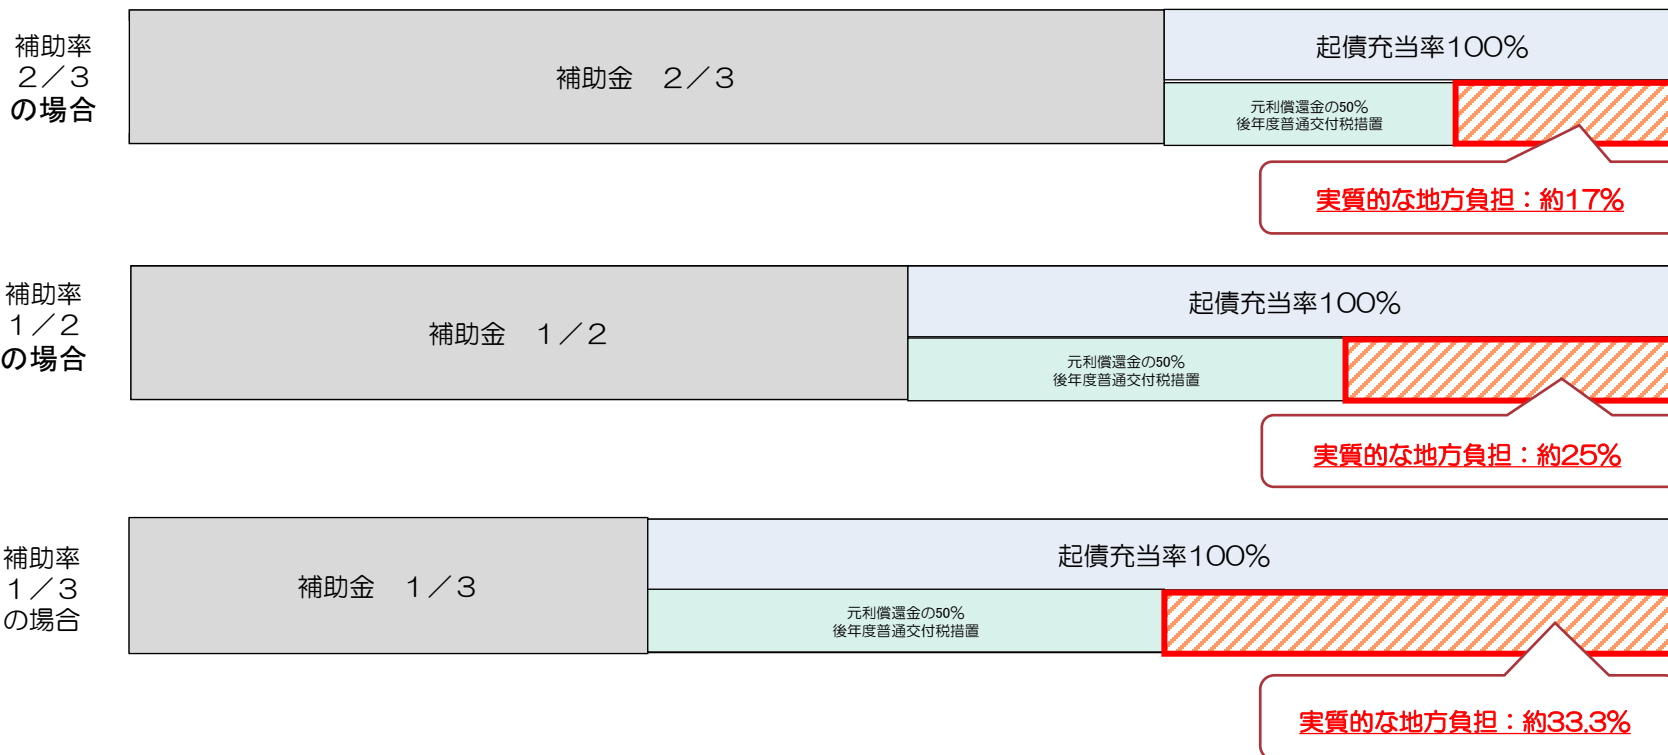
補助率
2／3
の場合

補助金　2／3

起債充当率100%

元利償還金の50%
後年度普通交付税措置

実質的な地方負担：約17%

補助率
1／2
の場合

補助金　1／2

起債充当率100%

元利償還金の50%
後年度普通交付税措置

実質的な地方負担：約25%

補助率
1／3
の場合

補助金　1／3

起債充当率100%

元利償還金の50%
後年度普通交付税措置

実質的な地方負担：約33.3%